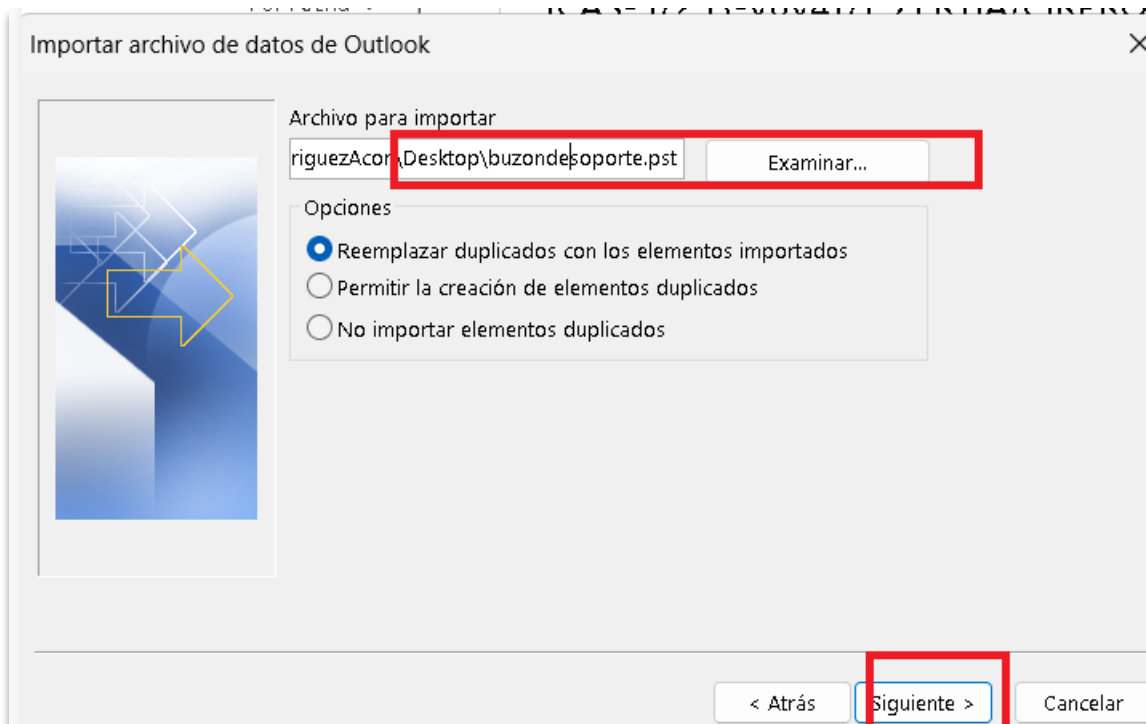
Importar archivo de datos de Outlook

Archivo para importar

riguezAcon\Desktop\buzondesoporte.pst

Examinar...

Opciones

Reemplazar duplicados con los elementos importados

Permitir la creación de elementos duplicados

No importar elementos duplicados

< Atrás

Siguiente >

Cancelar